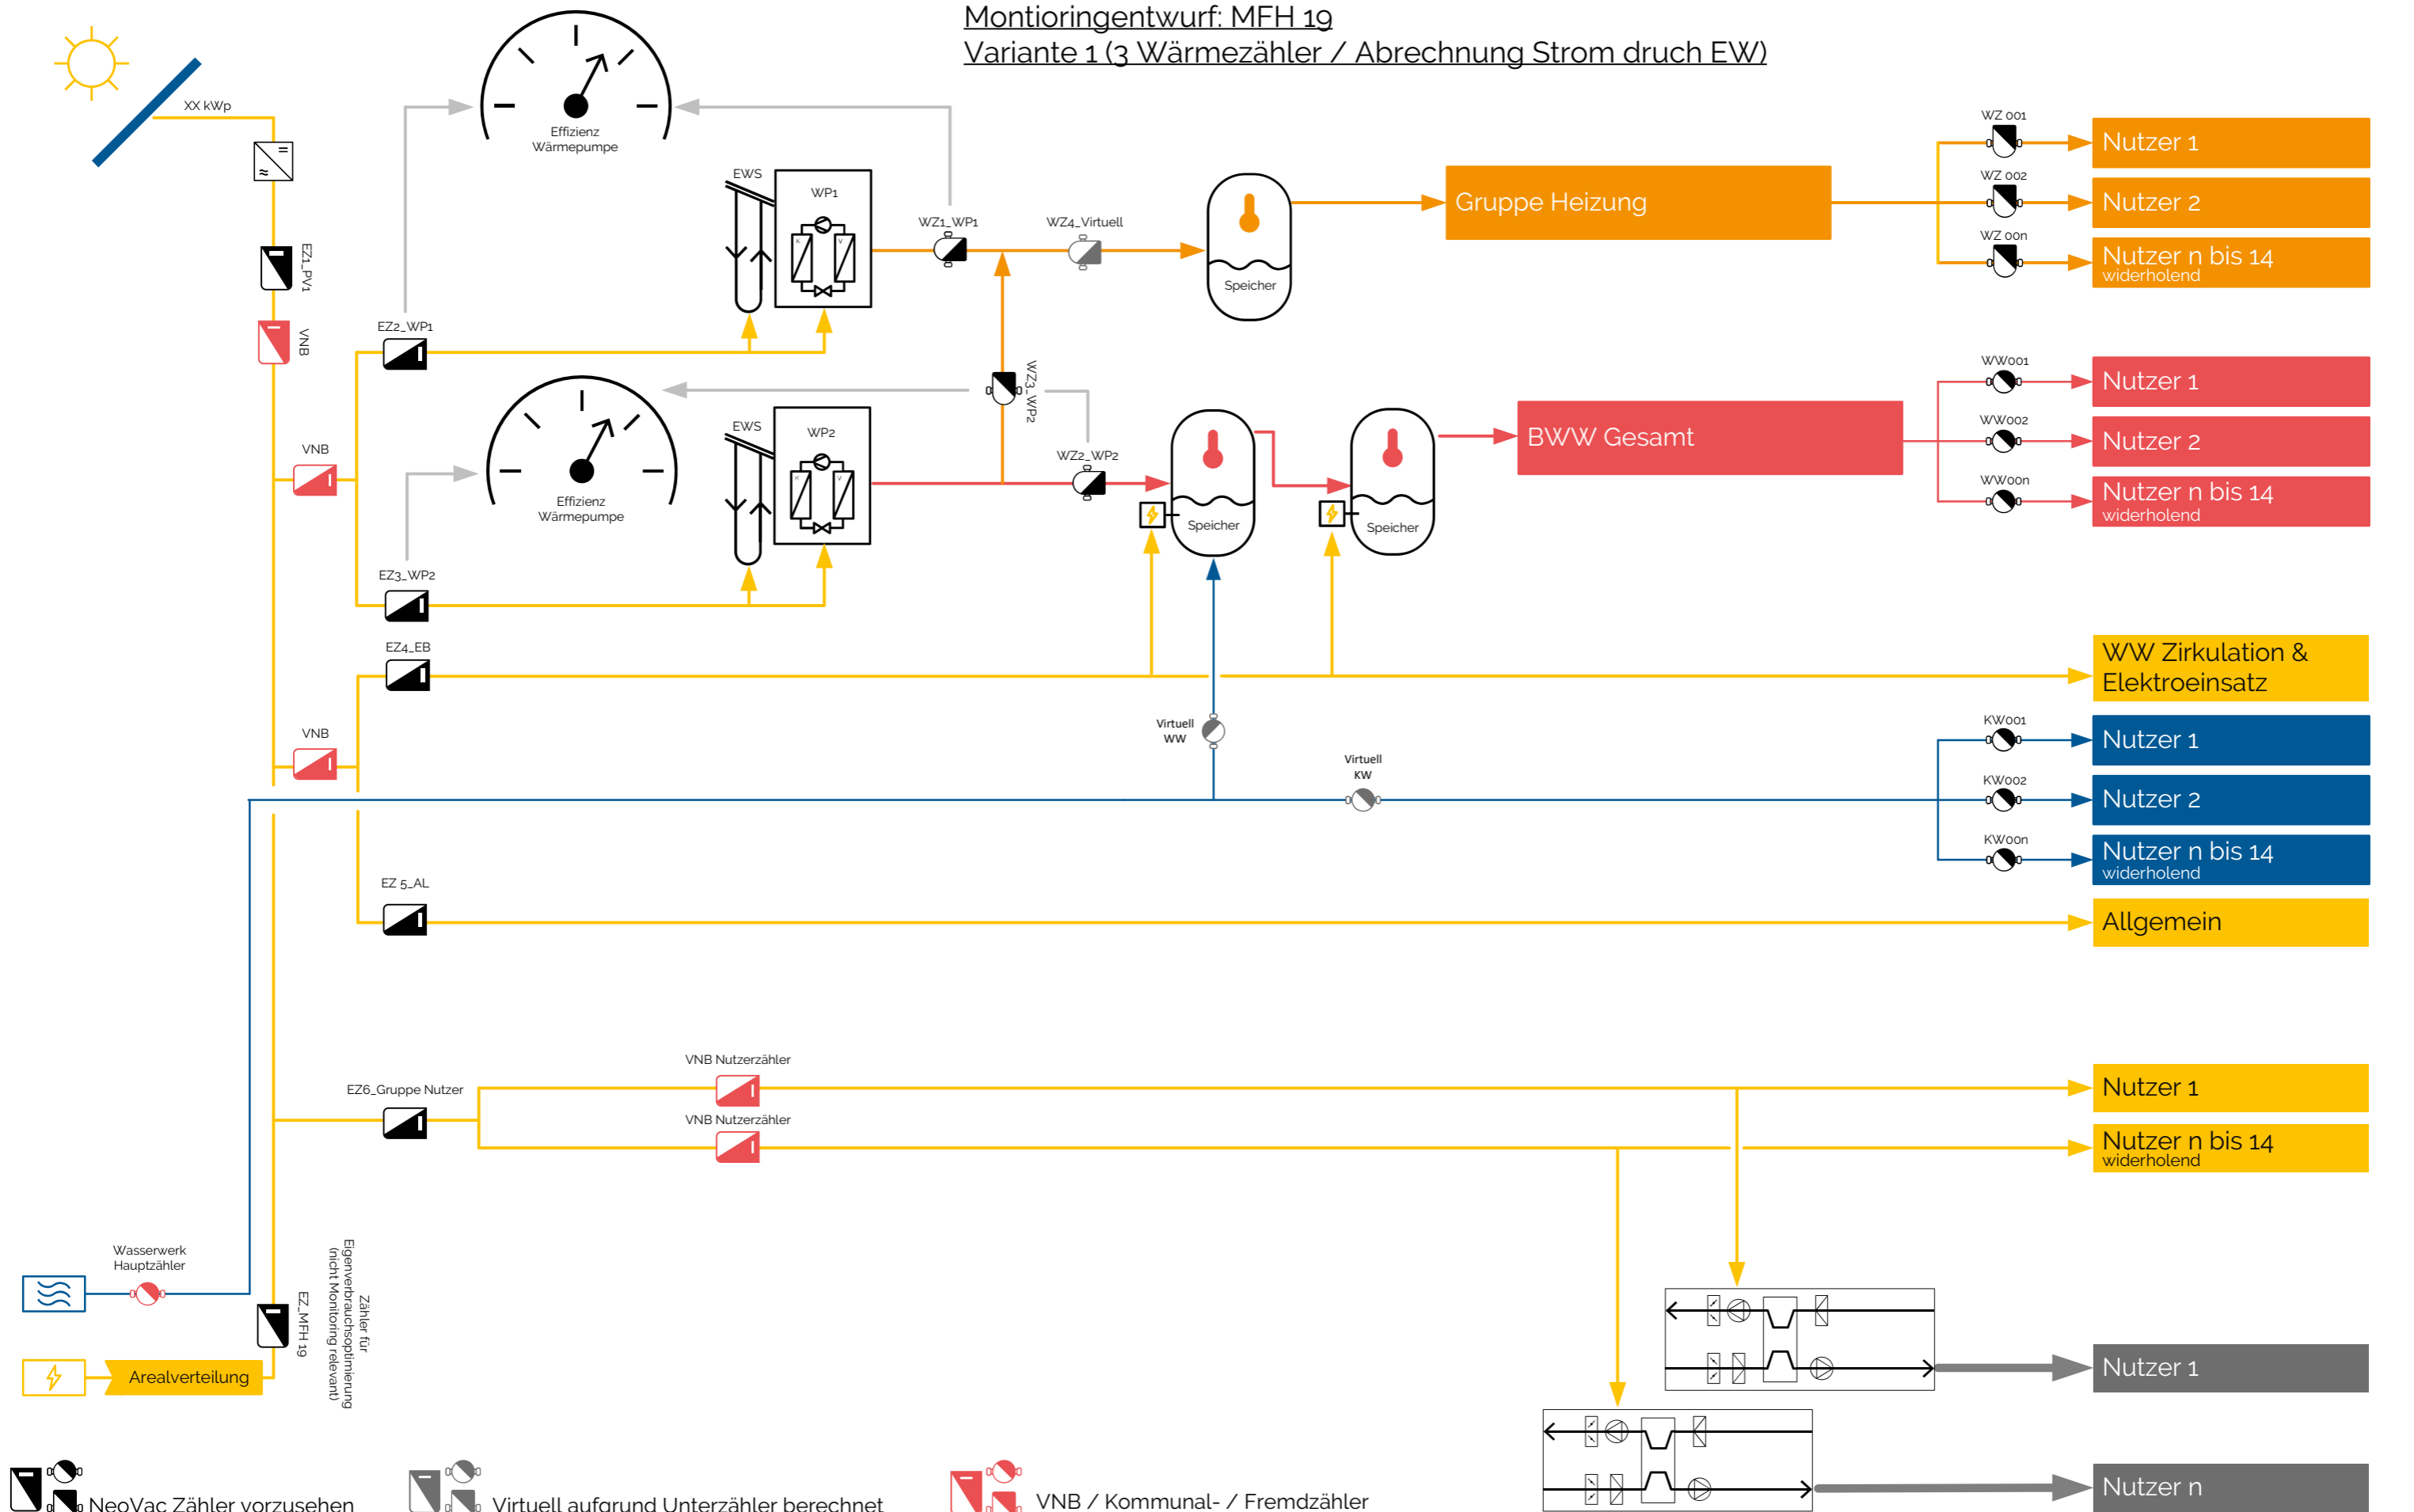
Montioringentwurf: MFH 19
Variante 1 (3 Wärmezähler / Abrechnung Strom druch EW)

XX kWp

EZ1_PV1

VNB

Effizienz
Wärmepumpe

EWS

WP1

WZ1_WP1

WZ4_Virtuell

Speicher

Gruppe Heizung

WZ 001
Nutzer 1
WZ 002
Nutzer 2
WZ 00n
Nutzer n bis 14
widerholend

EZ2_WP1

WZ3_WP2

VNB

Effizienz
Wärmepumpe

EWS

WP2

WZ2_WP2

Speicher

Speicher

BWW Gesamt

WW001
Nutzer 1
WW002
Nutzer 2
WW00n
Nutzer n bis 14
widerholend

EZ3_WP2

EZ4_EB

WW Zirkulation &
Elektroeinsatz

Virtuell
WW

VNB

Virtuell
KW

KW001
Nutzer 1
KW002
Nutzer 2
KW00n
Nutzer n bis 14
widerholend

EZ 5_AL

Allgemein

VNB Nutzerzähler

EZ6_Gruppe Nutzer

VNB Nutzerzähler

Nutzer 1

Nutzer n bis 14
widerholend

Wasserwerk
Hauptzähler

EZ_MFH 19

Zähler für
Eigenverbrauchsoptimierung
(nicht Montoring relevant)

Arealverteilung

Nutzer 1

Nutzer n

NeoVac Zähler vorzusehen

Virtuell aufgrund Unterzähler berechnet

VNB / Kommunal- / Fremdzähler